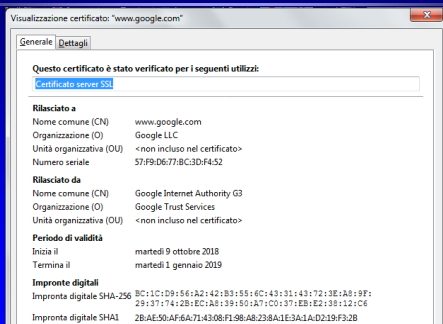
Visualizzazione certificato: "www.google.com"

Generale | Dettagli

Questo certificato è stato verificato per i seguenti utilizzi:

Certificato server SSL

Rilasciato a

| | |
|---|---|
| Nome comune (CN) | www.google.com |
| Organizzazione (O) | Google LLC |
| Unità organizzativa (OU) | <non incluso nel certificato> |
| Numero seriale | 57:F9:D6:77:BC:3D:F4:52 |

Rilasciato da

| | |
|---|---|
| Nome comune (CN) | Google Internet Authority G3 |
| Organizzazione (O) | Google Trust Services |
| Unità organizzativa (OU) | <non incluso nel certificato> |

Periodo di validità

| | |
|---|---|
| Inizia il | martedì 9 ottobre 2018 |
| Termina il | martedì 1 gennaio 2019 |

Impronte digitali

| | |
|---|---|
| Impronta digitale SHA-256 | BC:1C:D9:56:A2:42:B3:55:6C:43:31:43:72:3E:A8:9F:29:37:74:2B:EC:A8:39:50:A7:C0:37:EB:E2:38:12:C6 |
| Impronta digitale SHA1 | 2B:AE:50:AF:6A:71:43:08:F1:98:AB:23:8A:1E:3A:1A:D2:19:F3:2B |